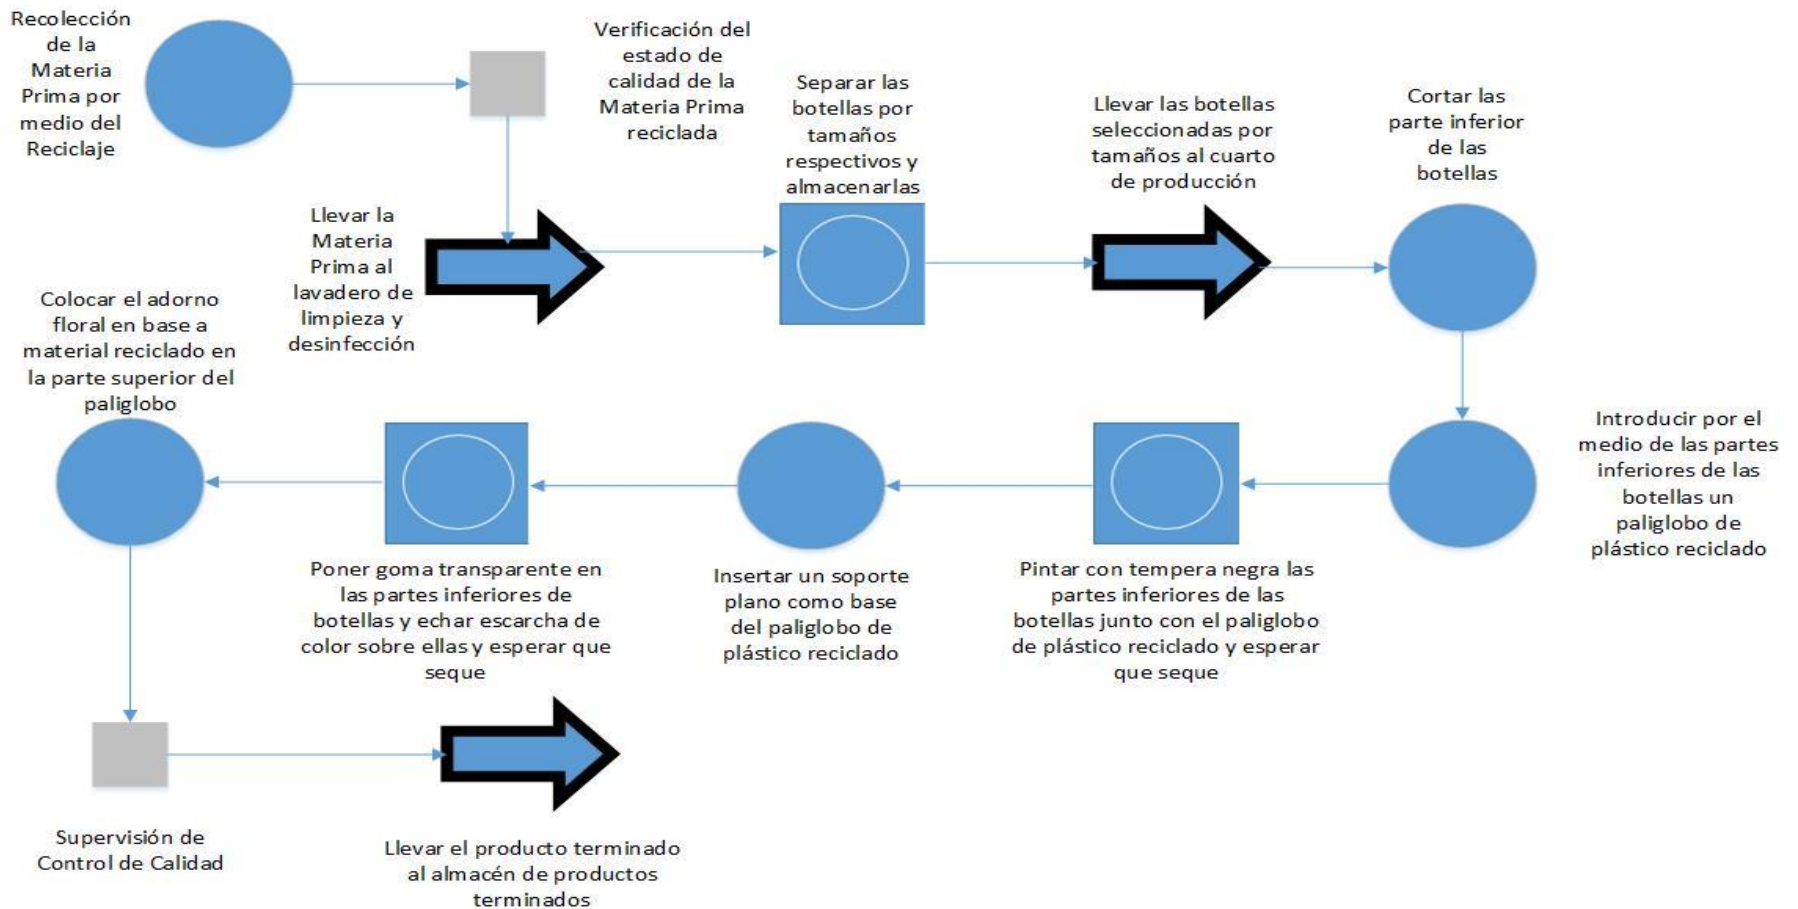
Recolección de la Materia Prima por medio del Reciclaje

Verificación del estado de calidad de la Materia Prima reciclada

Separar las botellas por tamaños respectivos y almacenarlas

Llevar las botellas seleccionadas por tamaños al cuarto de producción

Cortar las parte inferior de las botellas

Llevar la Materia Prima al lavadero de limpieza y desinfección

Colocar el adorno floral en base a material reciclado en la parte superior del paliglobo

Introducir por el medio de las partes inferiores de las botellas un paliglobo de plástico reciclado

Poner goma transparente en las partes inferiores de botellas y echar escarcha de color sobre ellas y esperar que seque

Insertar un soporte plano como base del paliglobo de plástico reciclado

Pintar con tempera negra las partes inferiores de las botellas junto con el paliglobo de plástico reciclado y esperar que seque

Supervisión de Control de Calidad

Llevar el producto terminado al almacén de productos terminados